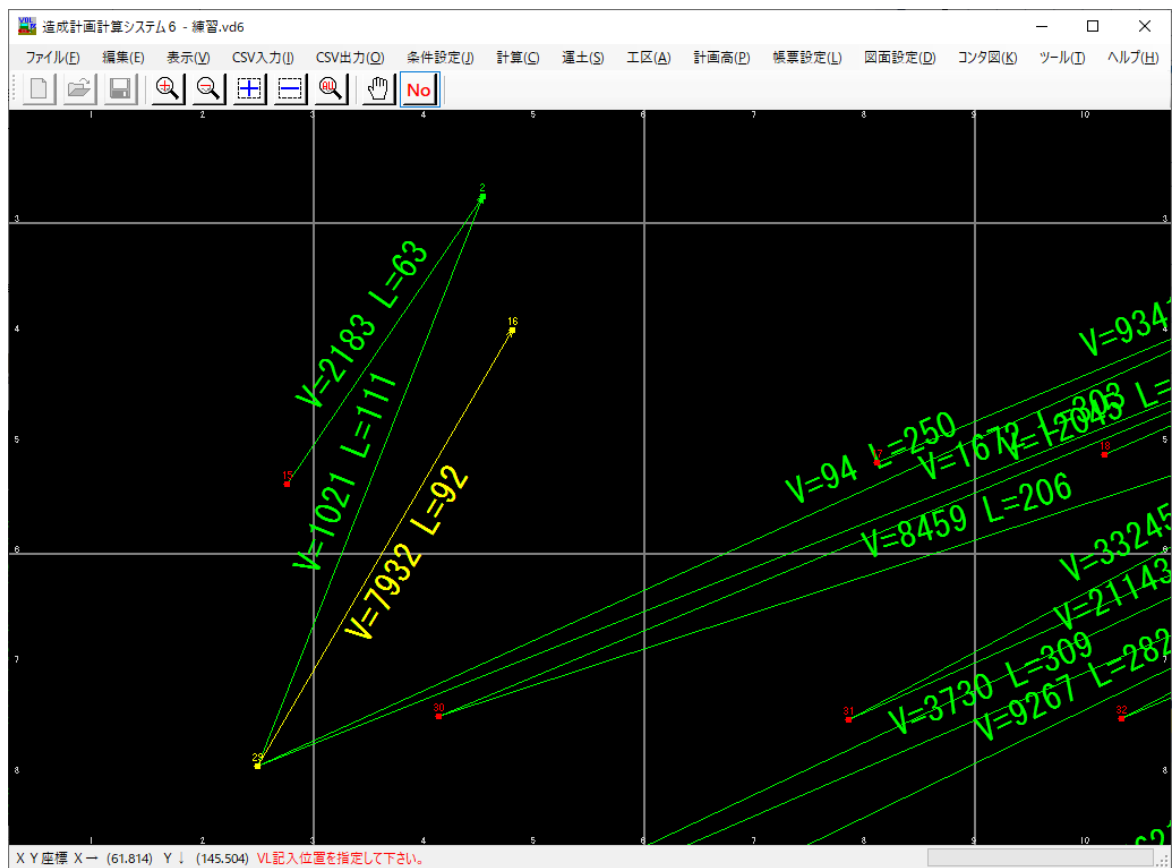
造成計画計算システム6 - 練習.vd6

ファイル(F) 編集(E) 表示(V) CSV入力(I) CSV出力(O) 条件設定(J) 計算(C) 運土(S) 工区(A) 計画高(P) 帳票設定(L) 図面設定(D) コンタ図(K) ツール(T) ヘルプ(H)

No

1 2 3 4 5 6 7 8 9 10

3
4
5
6
7
8

2
16
15
29
30
17
18
31
32

V=2183 L=63
V=1021 L=111
V=7932 L=92
V=94 L=250
V=1672 L=303
V=2045 L=
V=934
V=8459 L=206
V=33245
V=21143
V=3730 L=309
V=9267 L=282

1 2 3 4 5 6 7 8 9 10

X Y 座標 X→ (61.814) Y ↓ (145.504) VL記入位置を指定して下さい。